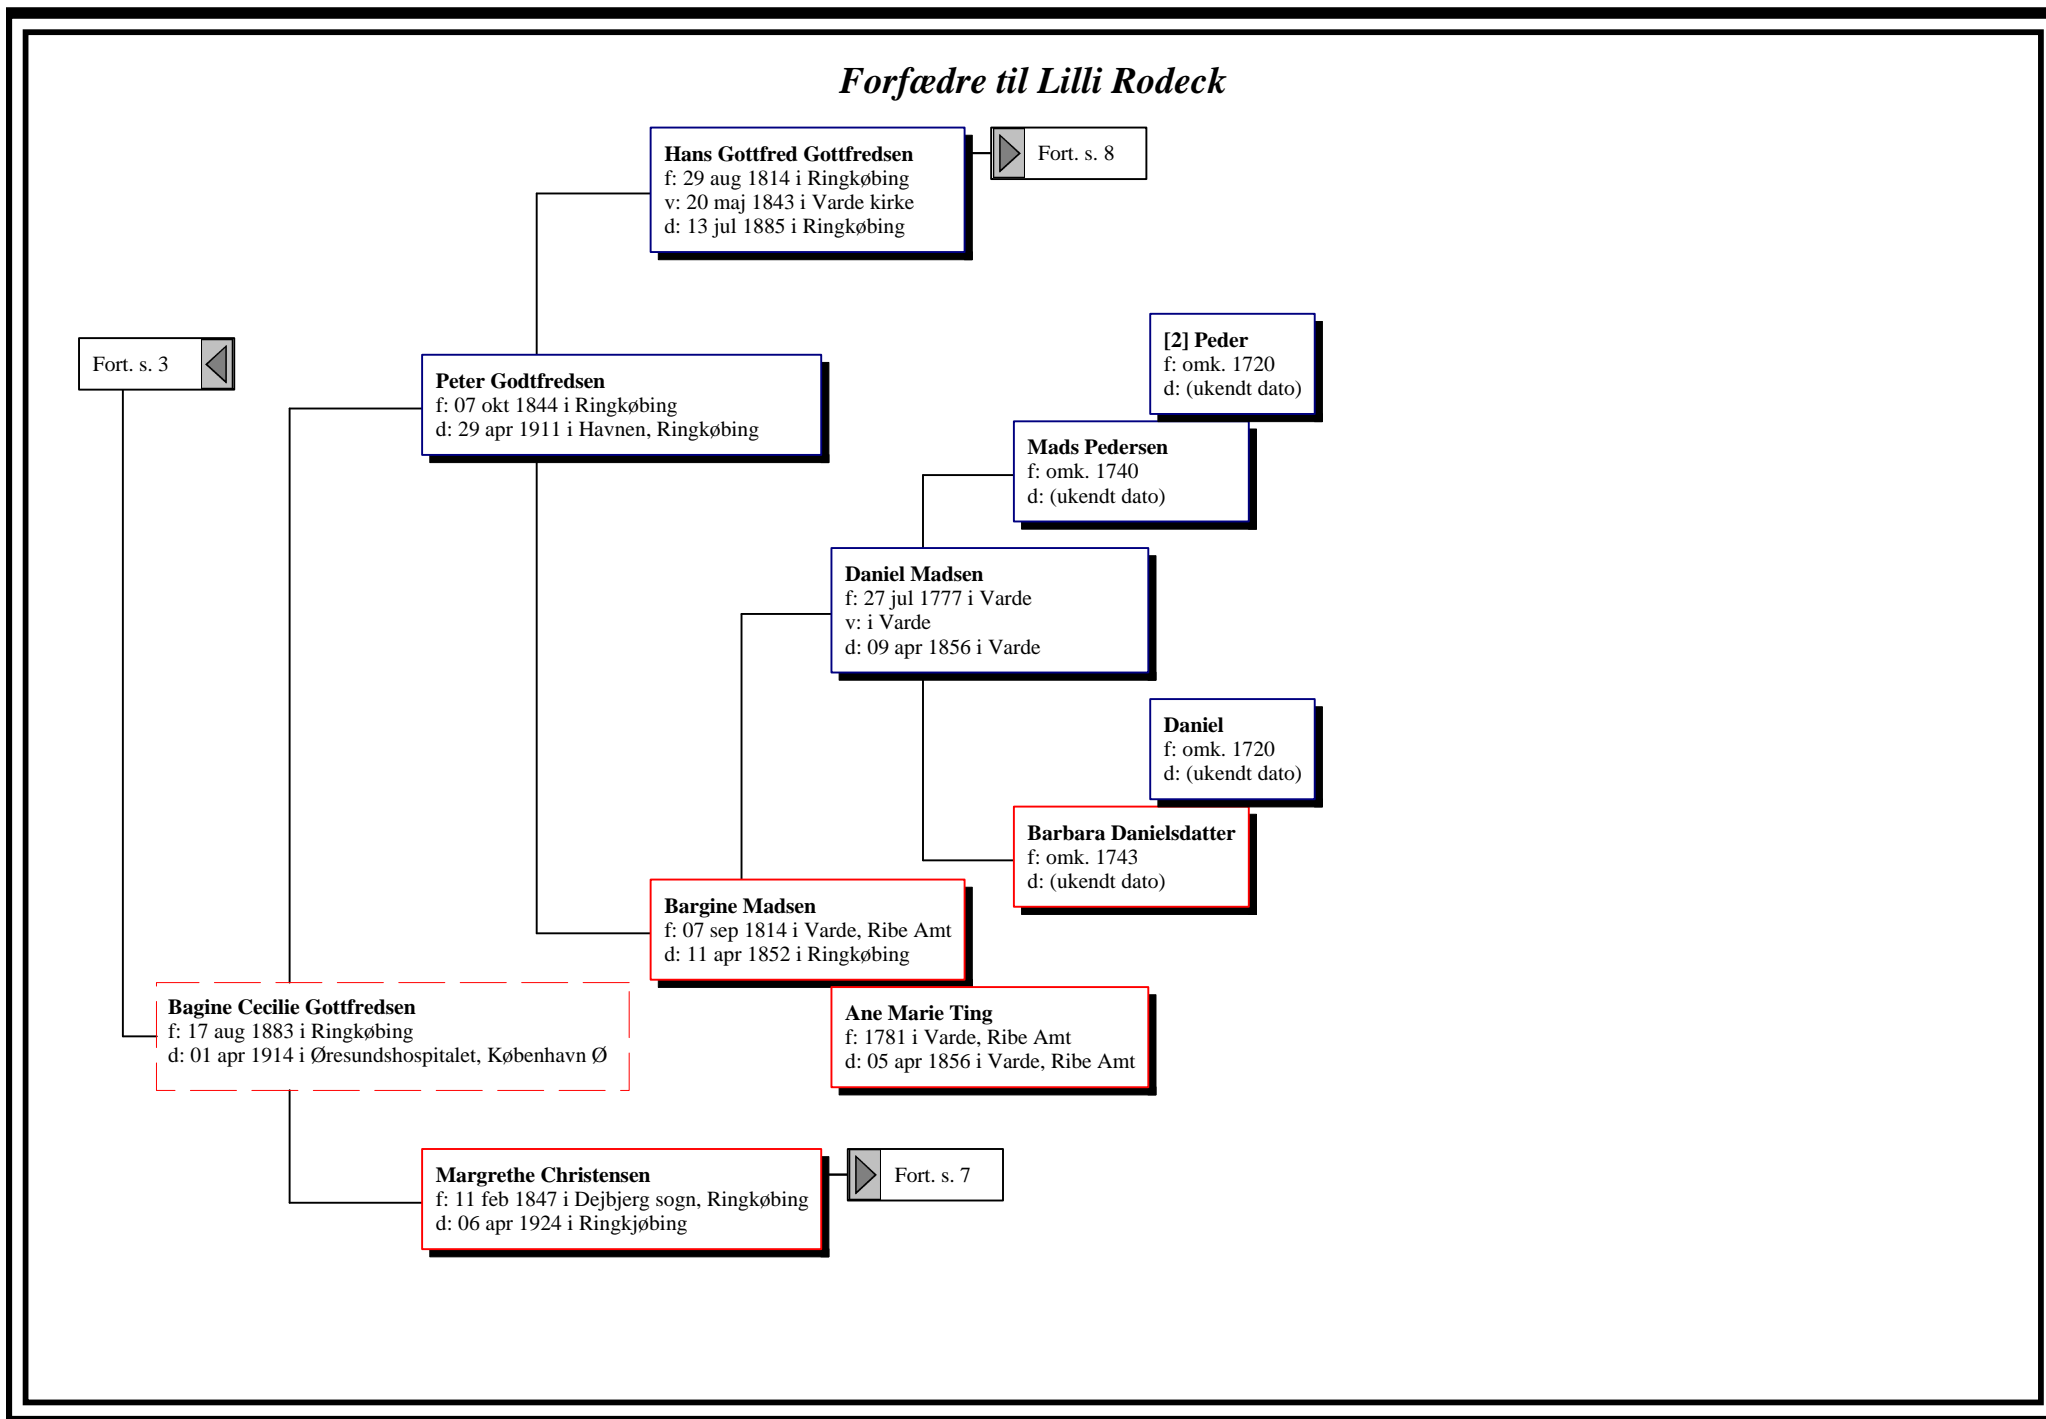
Forfædre til Lilli Rodeck

Hans Gottfred Gottfredsen
f: 29 aug 1814 i Ringkøbing
v: 20 maj 1843 i Varde kirke
d: 13 jul 1885 i Ringkøbing

Fort. s. 8

Fort. s. 3

[2] Peder
f: omk. 1720
d: (ukendt dato)

Peter Godtfredsen
f: 07 okt 1844 i Ringkøbing
d: 29 apr 1911 i Havnen, Ringkøbing

Mads Pedersen
f: omk. 1740
d: (ukendt dato)

Daniel Madsen
f: 27 jul 1777 i Varde
v: i Varde
d: 09 apr 1856 i Varde

Daniel
f: omk. 1720
d: (ukendt dato)

Barbara Danielsdatter
f: omk. 1743
d: (ukendt dato)

Bargine Madsen
f: 07 sep 1814 i Varde, Ribe Amt
d: 11 apr 1852 i Ringkøbing

Bagine Cecilie Gottfredsen
f: 17 aug 1883 i Ringkøbing
d: 01 apr 1914 i Øresundshospitalet, København Ø

Ane Marie Ting
f: 1781 i Varde, Ribe Amt
d: 05 apr 1856 i Varde, Ribe Amt

Margrethe Christensen
f: 11 feb 1847 i Dejbjerg sogn, Ringkøbing
d: 06 apr 1924 i Ringkjøbing

Fort. s. 7